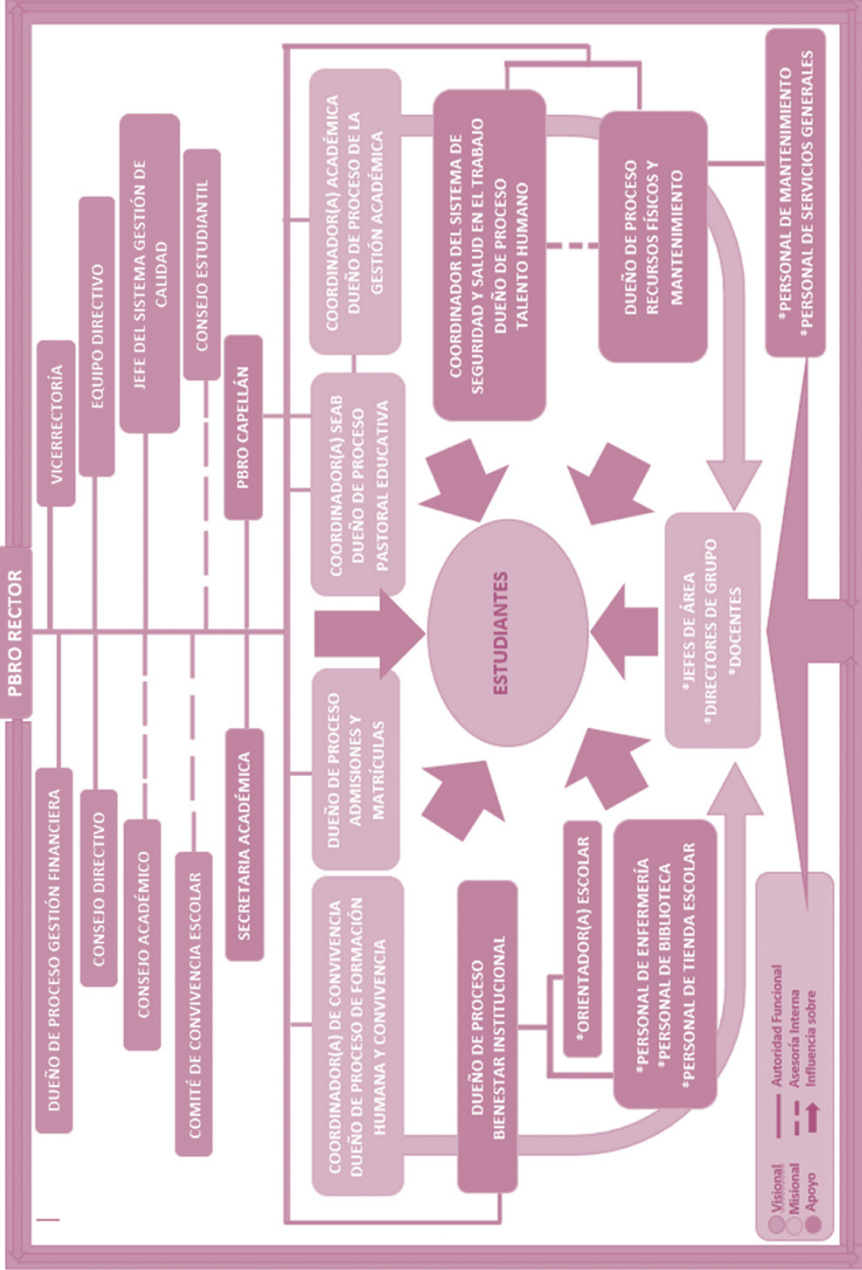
PBRO RECTOR

VICERRECTORÍA

EQUIPO DIRECTIVO

JEFE DEL SISTEMA GESTIÓN DE CALIDAD

CONSEJO ESTUDIANTIL

PBRO CAPELLÁN

DUEÑO DE PROCESO GESTIÓN FINANCIERA

CONSEJO DIRECTIVO

CONSEJO ACADÉMICO

COMITÉ DE CONVIVENCIA ESCOLAR

SECRETARIA ACADÉMICA

COORDINADOR(A) ACADÉMICA DUEÑO DE PROCESO DE LA GESTIÓN ACADÉMICA

COORDINADOR(A) SEAB DUEÑO DE PROCESO PASTORAL EDUCATIVA

DUEÑO DE PROCESO ADMISIONES Y MATRÍCULAS

COORDINADOR(A) DE CONVIVENCIA DUEÑO DE PROCESO DE FORMACIÓN HUMANA Y CONVIVENCIA

COORDINADOR DEL SISTEMA DE SEGURIDAD Y SALUD EN EL TRABAJO DUEÑO DE PROCESO TALENTO HUMANO

DUEÑO DE PROCESO RECURSOS FÍSICOS Y MANTENIMIENTO

*PERSONAL DE MANTENIMIENTO
*PERSONAL DE SERVICIOS GENERALES

ESTUDIANTES

*JEFES DE ÁREA
*DIRECTORES DE GRUPO
*DOCENTES

DUEÑO DE PROCESO BIENESTAR INSTITUCIONAL

*ORIENTADOR(A) ESCOLAR

*PERSONAL DE ENFERMERÍA
*PERSONAL DE BIBLIOTECA
*PERSONAL DE TIENDA ESCOLAR

Visional
Misional
Apoyo

Autoridad Funcional
Asesoría Interna
Influencia sobre